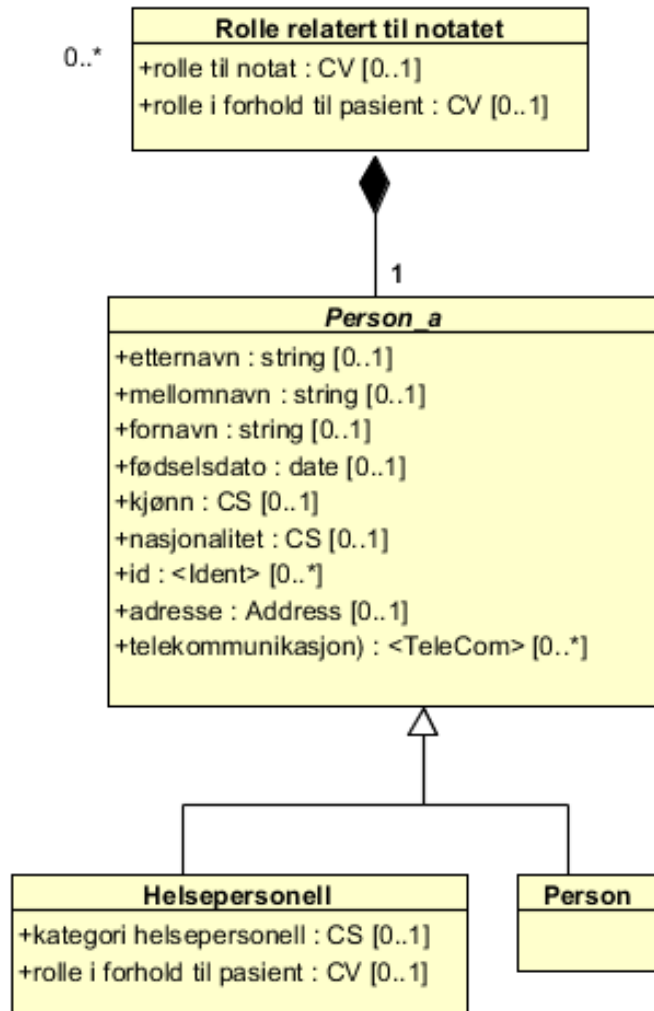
Rolle relatert til notatet
+rolle til notat : CV [0..1]
+rolle i forhold til pasient : CV [0..1]

0..*

1

Person_a
+etternavn : string [0..1]
+mellomnavn : string [0..1]
+fornavn : string [0..1]
+fødselsdato : date [0..1]
+kjønn : CS [0..1]
+nasjonalitet : CS [0..1]
+id : <Ident> [0..*]
+adresse : Address [0..1]
+telekommunikasjon) : <TeleCom> [0..*]

Helsepersonell
+kategori helsepersonell : CS [0..1]
+rolle i forhold til pasient : CV [0..1]

Person